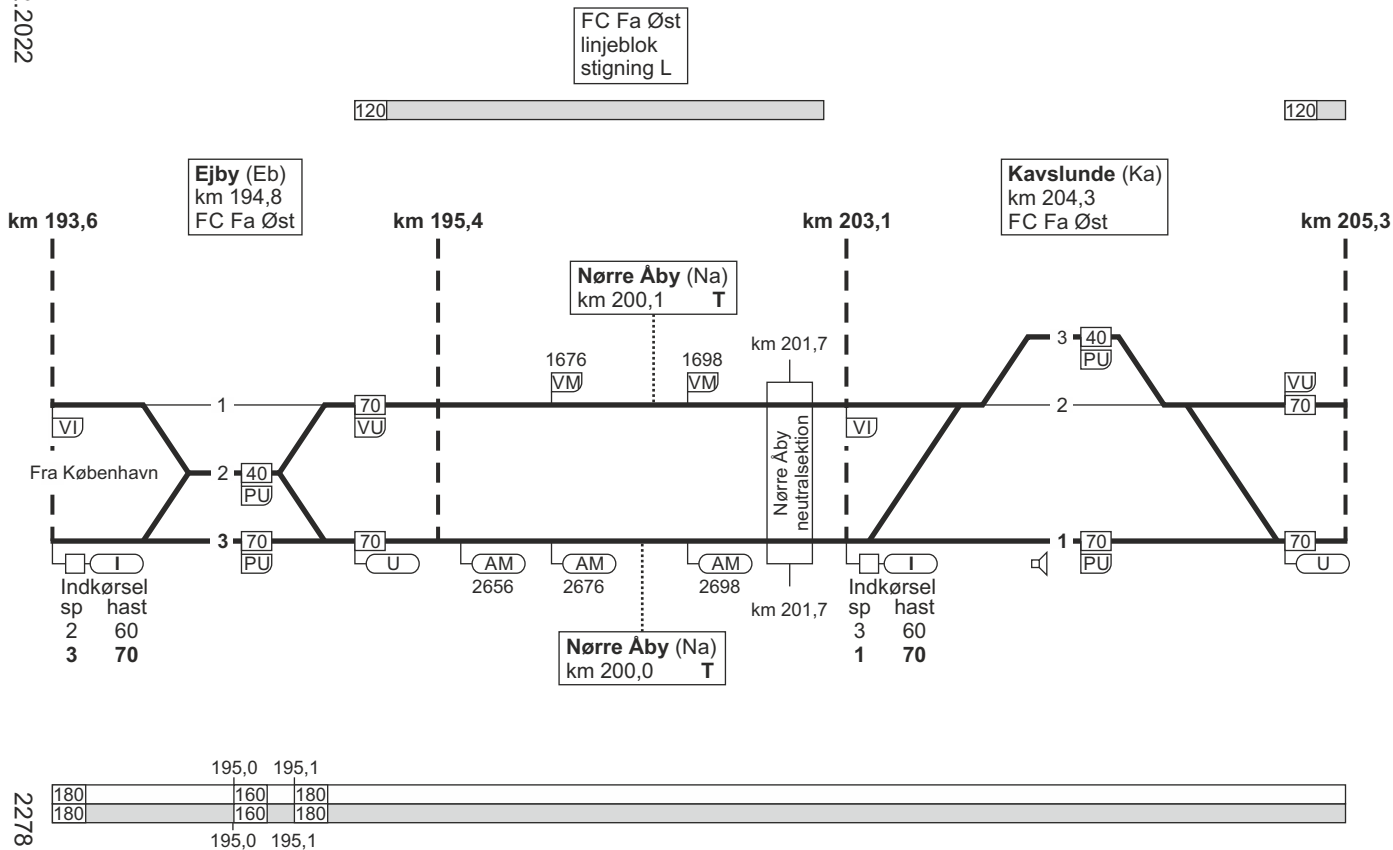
.2022

FC Fa Øst
linjeblok
stigning L

120

120

Ejby (Eb)
km 194,8
FC Fa Øst

Kavslunde (Ka)
km 204,3
FC Fa Øst

km 193,6

km 195,4

km 203,1

km 205,3

Nørre Åby (Na)
km 200,1 T

1676
VM

1698
VM

km 201,7

3 40
PU

VU
70

1

VI

70
VU

VI

2

Fra København

2 40
PU

Nørre Åby neutralsektion

3 70
PU

70
U

AM
2656

AM
2676

AM
2698

1 70
PU

70
U

I

I

Indkørsel
sp hast
2 60
3 70

km 201,7

Indkørsel
sp hast
3 60
1 70

Nørre Åby (Na)
km 200,0 T

195,0 195,1

2278

| 180 | 160 | 180 |
|---|---|---|
| 180 | 160 | 180 |

195,0 195,1